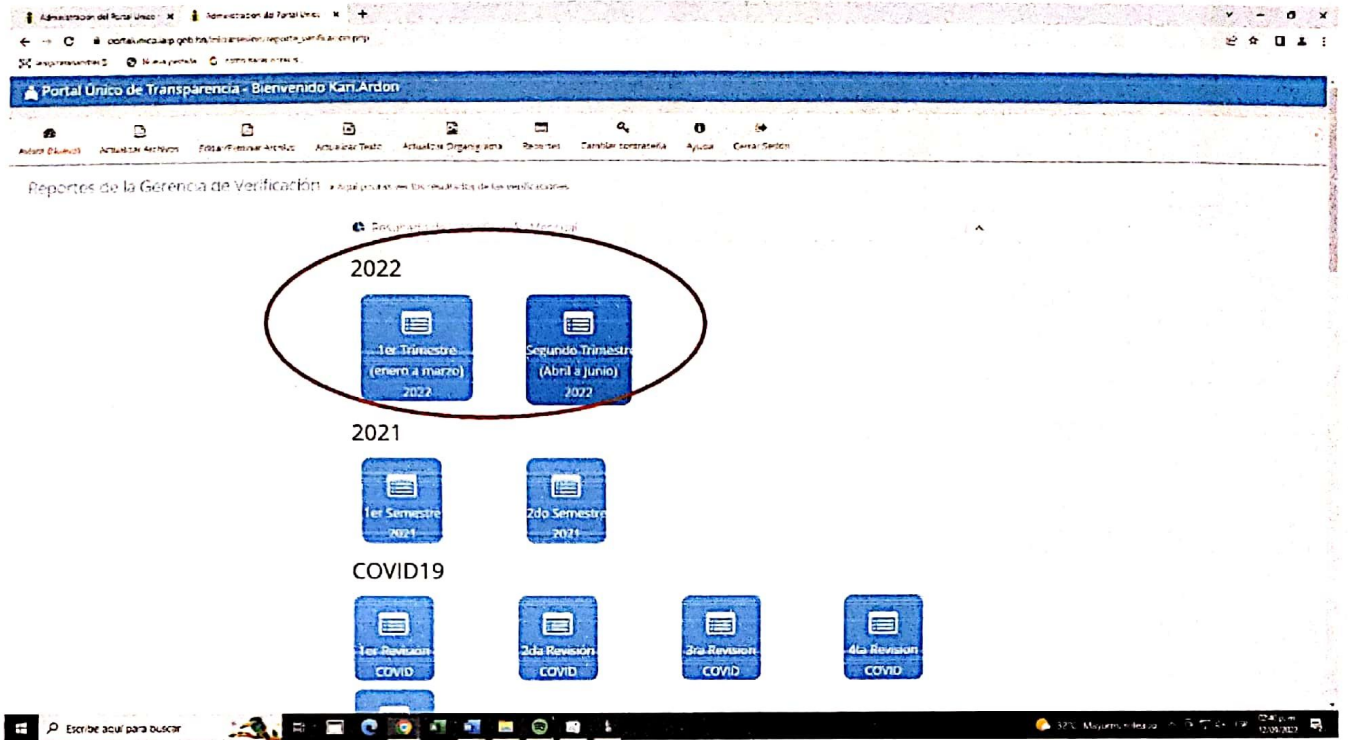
Administración del Portal Único × Administración del Portal Único ×

portalunico.iaip.gob.hn/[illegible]

Portal Único de Transparencia - Bienvenido Kari.Ardon

Admin (Nuevo) Actualizar Archivos Editar/Eliminar Archivo Actualizar Texto Actualizar Organigrama Reportes Cambiar contraseña Ayuda Cerrar Sesión

Reportes de la Gerencia de Verificación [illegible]

Resumen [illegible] Mensual

2022

1er Trimestre (enero a marzo) 2022

Segundo Trimestr (Abril a Junio) 2022

2021

1er Semestre 2021

2do Semestre 2021

COVID19

1er Revisión COVID

2da Revisión COVID

3ra Revisión COVID

4ta Revisión COVID

Escribe aquí para buscar

32°C Mayormente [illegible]